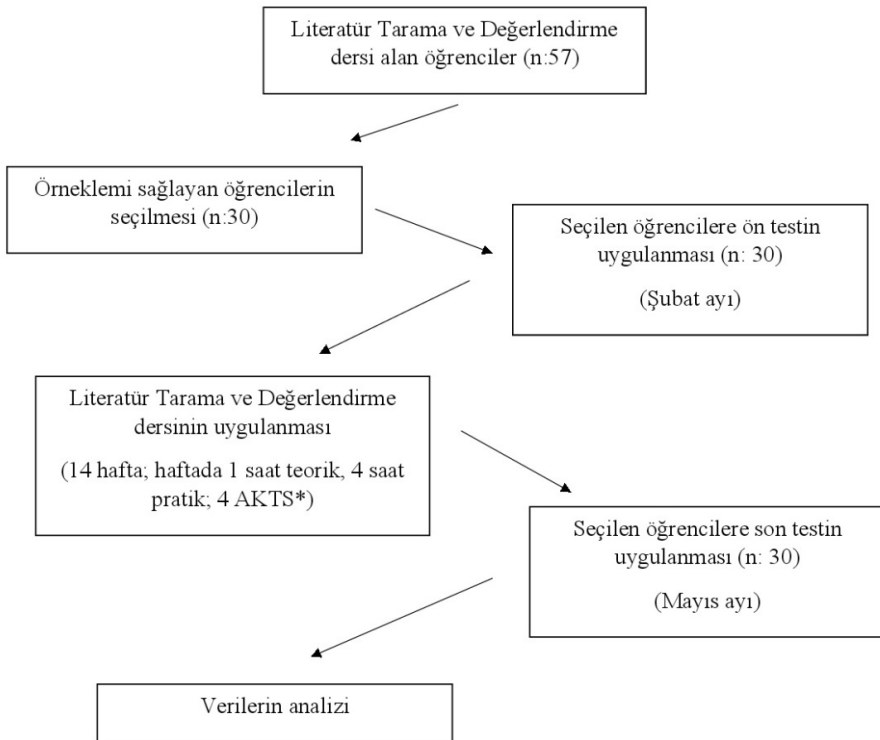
Literatür Tarama ve Değerlendirme dersi alan öğrenciler (n:57)

Örneklemi sağlayan öğrencilerin seçilmesi (n:30)

Seçilen öğrencilere ön testin uygulanması (n: 30)

(Şubat ayı)

Literatür Tarama ve Değerlendirme dersinin uygulanması

(14 hafta; haftada 1 saat teorik, 4 saat pratik; 4 AKTS*)

Seçilen öğrencilere son testin uygulanması (n: 30)

(Mayıs ayı)

Verilerin analizi